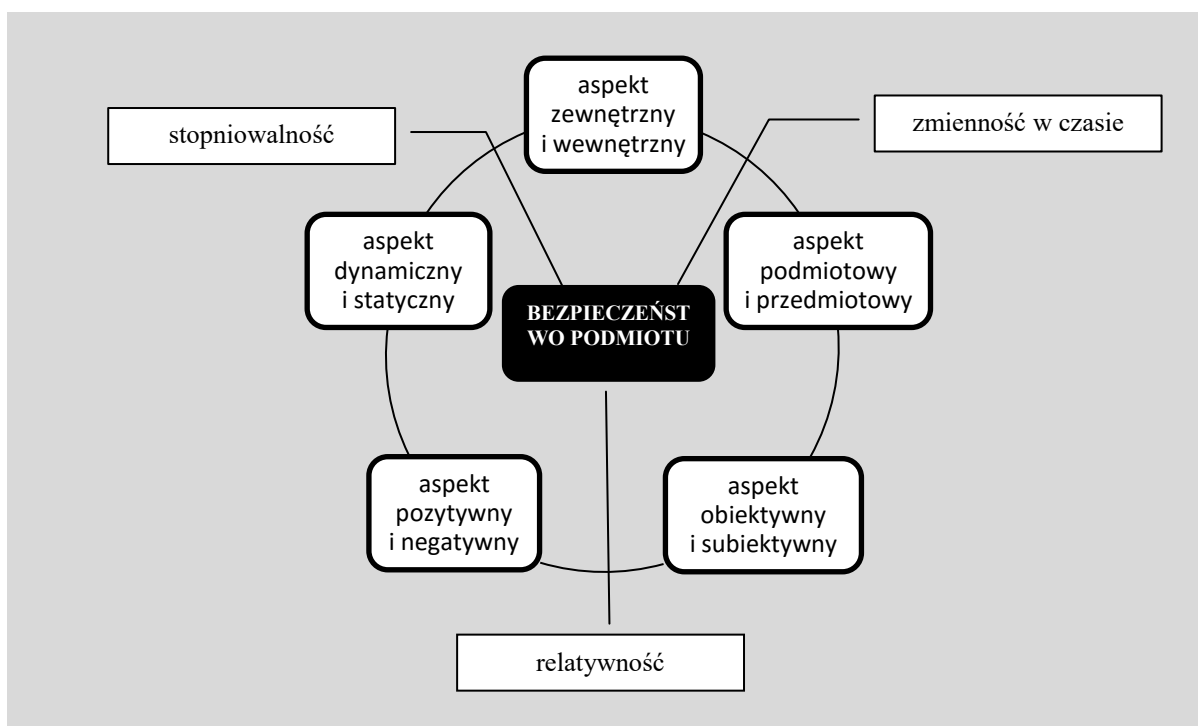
aspekt zewnętrzny i wewnętrzny

stopniowalność

zmienność w czasie

aspekt dynamiczny i statyczny

BEZPIECZEŃST WO PODMIOTU

aspekt podmiotowy i przedmiotowy

aspekt pozytywny i negatywny

aspekt obiektywny i subiektywny

relatywność